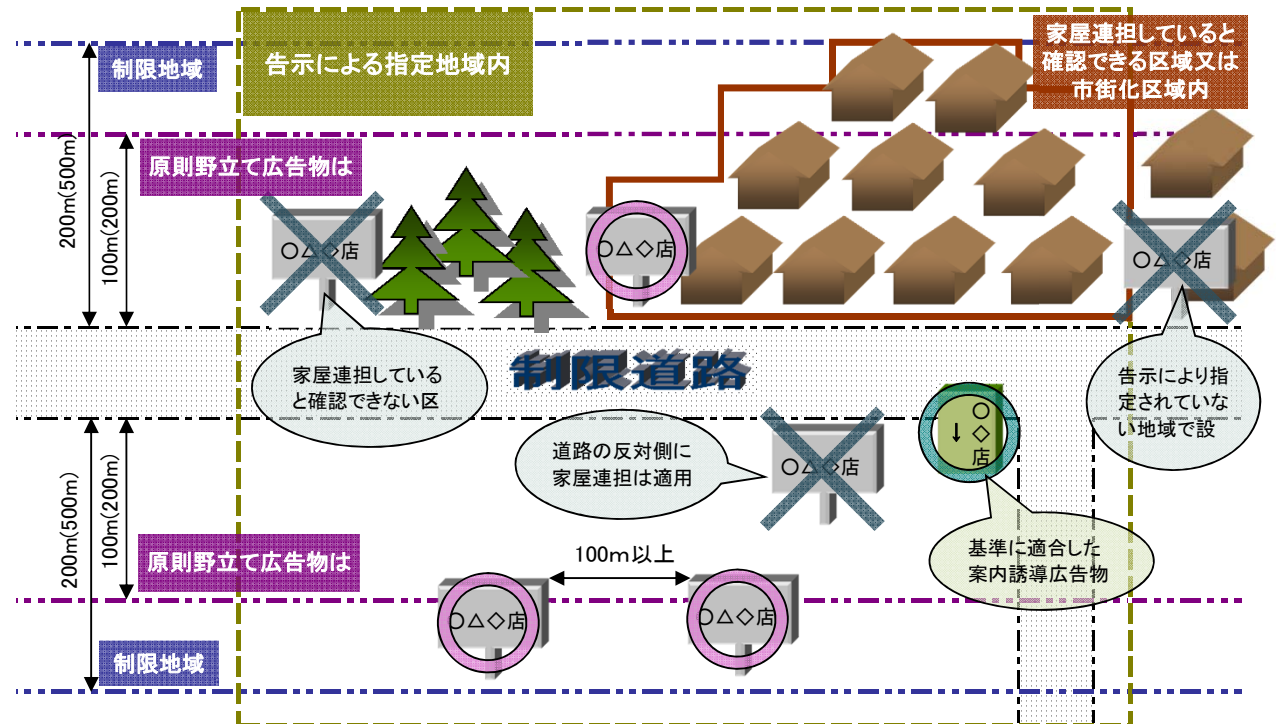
制限地域

告示による指定地域内

家屋連担していると確認できる区域又は市街化区域内

200m(500m)

100m(200m)

原則野立て広告物は

○△◇店

○△◇店

○△◇店

制限道路

家屋連担していると確認できない区

告示により指定されていない地域で設

道路の反対側に家屋連担は適用

○△◇店

↓ ○ ◇ 店

200m(500m)

100m(200m)

原則野立て広告物は

100m以上

基準に適合した案内誘導広告物

○△◇店

○△◇店

制限地域